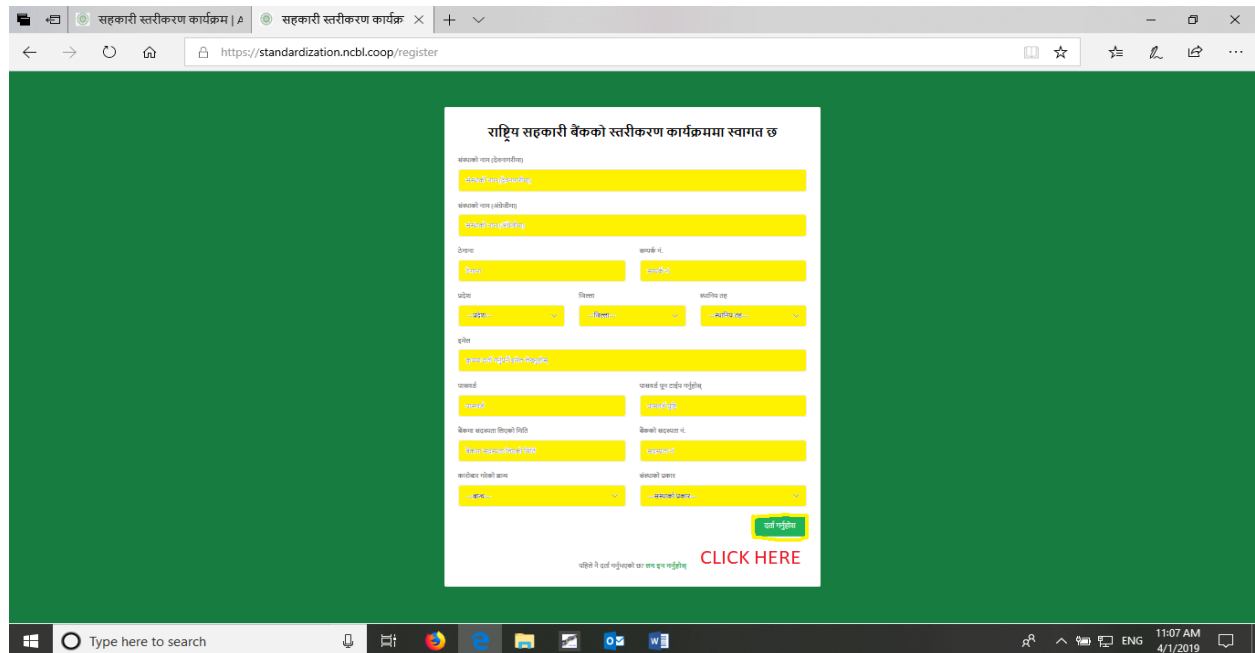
सहकारी स्तरीकरण कार्यक्रम | A
सहकारी स्तरीकरण कार्यक्र
https://standardization.ncbl.coop/register

राष्ट्रिय सहकारी बैंकको स्तरीकरण कार्यक्रममा स्वागत छ

संस्थाको नाम (देवनागरीमा)
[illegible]
संस्थाको नाम (अंग्रेजीमा)
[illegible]
ठेगाना
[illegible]
सम्पर्क नं.
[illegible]
प्रदेश
--प्रदेश--
जिल्ला
--जिल्ला--
स्थानिय तह
--स्थानिय तह--
इमेल
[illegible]
पासवर्ड
पासवर्ड
पासवर्ड पुन टाईप गर्नुहोस्
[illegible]
बैंकमा सदस्यता लिएको मिति
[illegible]
बैंकको सदस्यता नं.
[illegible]
कारोबार गरेको क्षत्र
--क्षत्र--
संस्थाको प्रकार
--संस्थाको प्रकार--
दर्ता गर्नुहोस्
CLICK HERE
पहिले नै दर्ता गर्नुभएको छ? लग इन गर्नुहोस्

Type here to search
ENG
11:07 AM
4/1/2019